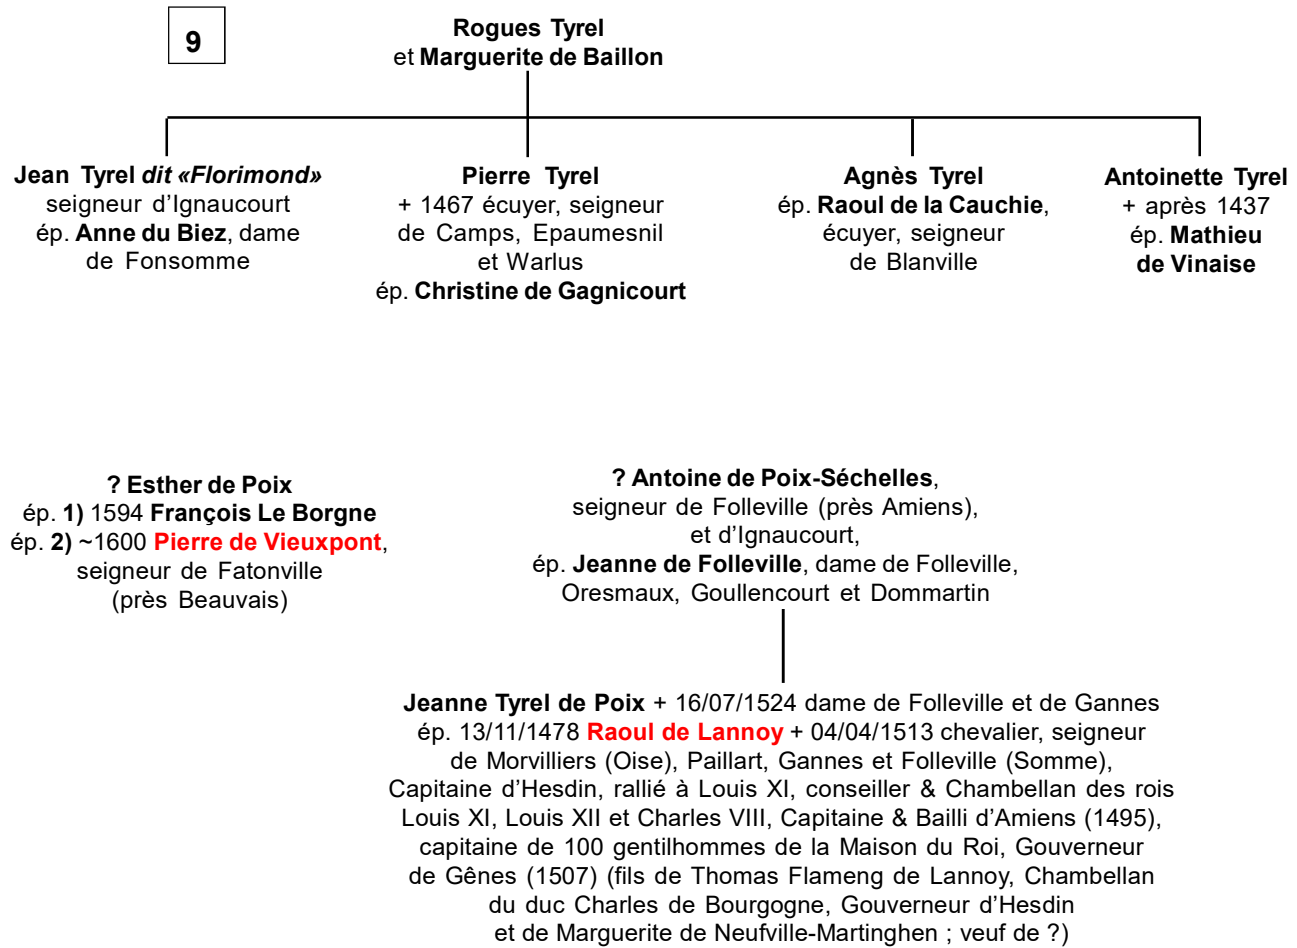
9

Rogues Tyrel
et Marguerite de Baillon

Jean Tyrel dit «Florimond»
seigneur d'Ignaucourt
ép. Anne du Biez, dame de Fonsomme

Pierre Tyrel
+ 1467 écuyer, seigneur de Camps, Epaumesnil et Warlus
ép. Christine de Gagnicourt

Agnès Tyrel
ép. Raoul de la Cauchie, écuyer, seigneur de Blanville

Antoinette Tyrel
+ après 1437
ép. Mathieu de Vinaise

? Esther de Poix
ép. 1) 1594 François Le Borgne
ép. 2) ~1600 Pierre de Vieuxpont, seigneur de Fatonville (près Beauvais)

? Antoine de Poix-Séchelles, seigneur de Folleville (près Amiens), et d'Ignaucourt,
ép. Jeanne de Folleville, dame de Folleville, Oresmaux, Goullencourt et Dommartin

Jeanne Tyrel de Poix + 16/07/1524 dame de Folleville et de Gannes
ép. 13/11/1478 Raoul de Lannoy + 04/04/1513 chevalier, seigneur de Morvilliers (Oise), Paillart, Gannes et Folleville (Somme), Capitaine d'Hesdin, rallié à Louis XI, conseiller & Chambellan des rois Louis XI, Louis XII et Charles VIII, Capitaine & Bailli d'Amiens (1495), capitaine de 100 gentilhommes de la Maison du Roi, Gouverneur de Gênes (1507) (fils de Thomas Flameng de Lannoy, Chambellan du duc Charles de Bourgogne, Gouverneur d'Hesdin et de Marguerite de Neufville-Martinghen ; veuf de ?)